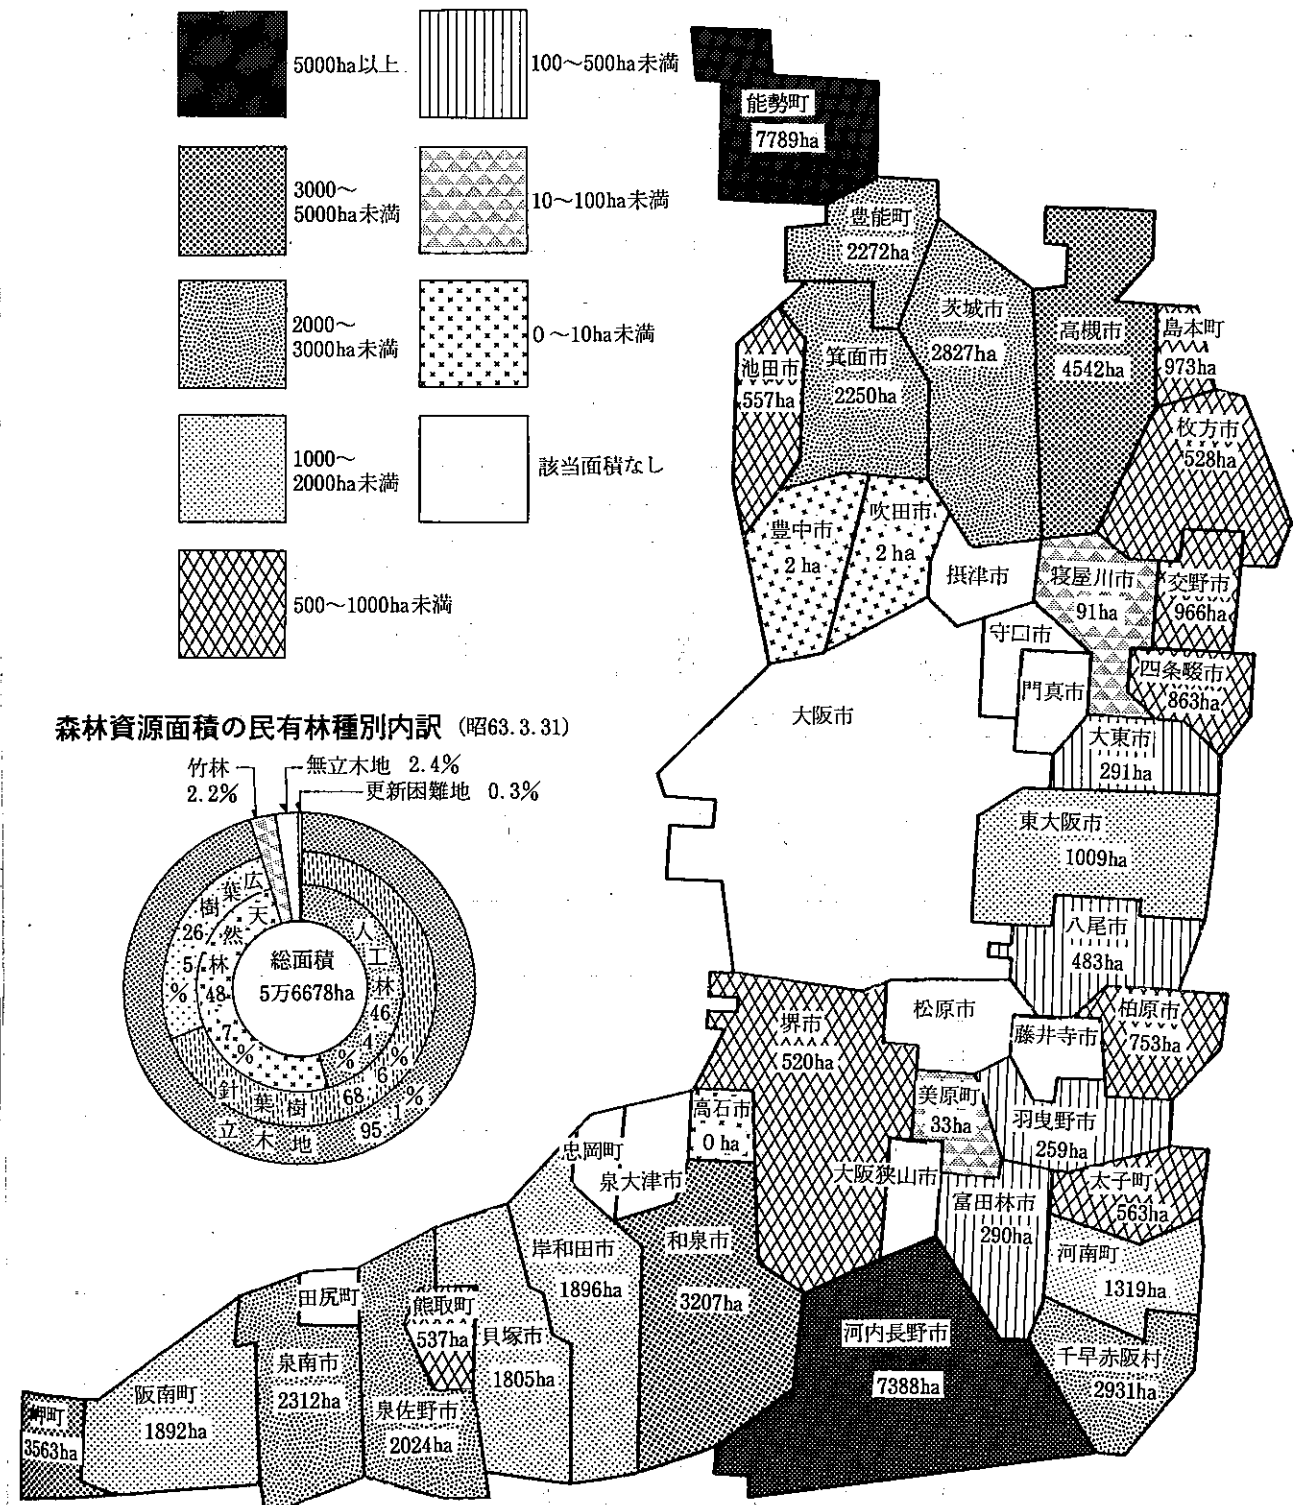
5000ha以上
100～500ha未満
3000～5000ha未満
10～100ha未満
2000～3000ha未満
0～10ha未満
1000～2000ha未満
該当面積なし
500～1000ha未満

能勢町
7789ha
豊能町
2272ha
茨城市
2827ha
高槻市
4542ha
島本町
973ha
池田市
557ha
箕面市
2250ha
枚方市
528ha
豊中市
2 ha
吹田市
2 ha
摂津市
寝屋川市
91ha
交野市
966ha
守口市
門真市
四条畷市
863ha
大阪市
大東市
291ha
東大阪市
1009ha
八尾市
483ha
松原市
柏原市
753ha
堺市
520ha
藤井寺市
美原町
33ha
羽曳野市
259ha
高石市
0 ha
忠岡町
泉大津市
大阪狭山市
太子町
563ha
富田林市
290ha
岸和田市
1896ha
和泉市
3207ha
河南町
1319ha
田尻町
熊取町
537ha
貝塚市
1805ha
河内長野市
7388ha
千早赤阪村
2931ha
泉南市
2312ha
阪南町
1892ha
泉佐野市
2024ha
岬町
3563ha

森林資源面積の民有林種別内訳 (昭63.3.31)
竹林 2.2%
無立木地 2.4%
更新困難地 0.3%
総面積
5万6678ha
人工林 46.4%
天然林 48.7%
広葉樹 26.5%
針葉樹 68.6%
立木地 95.1%